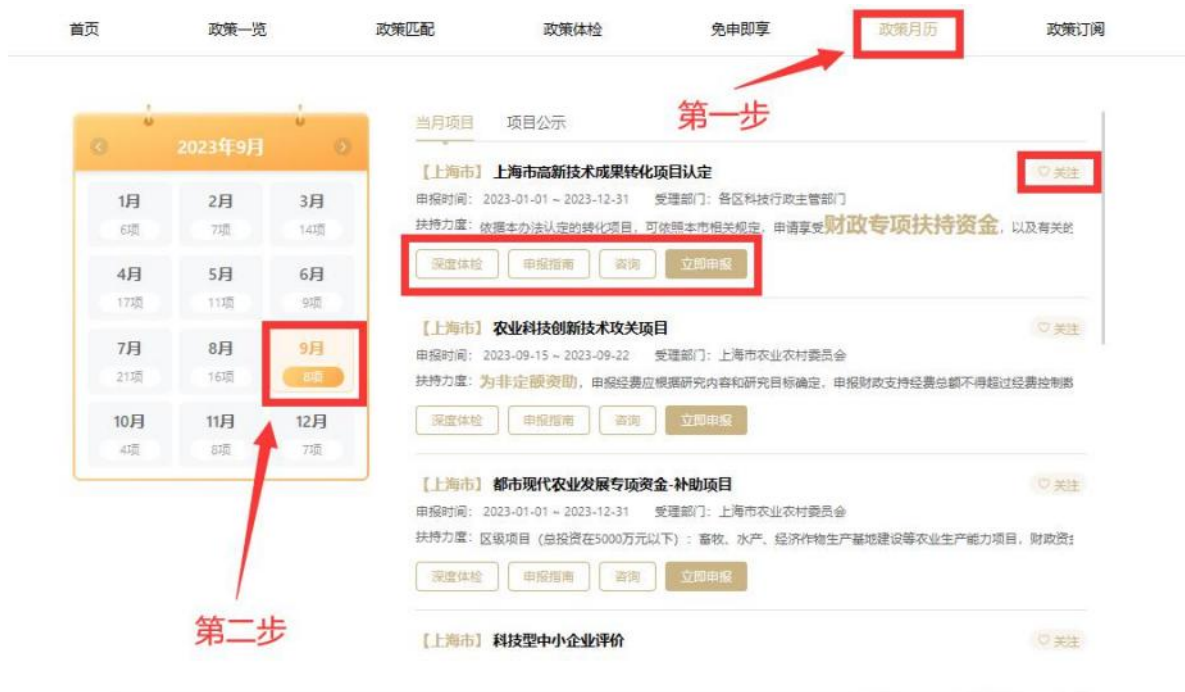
首页 政策一览 政策匹配 政策体检 免申即享 政策月历 政策订阅

第一步

2023年9月

| 1月 6项 | 2月 7项 | 3月 14项 |
|---|---|---|
| 4月 17项 | 5月 11项 | 6月 9项 |
| 7月 21项 | 8月 16项 | 9月 8项 |
| 10月 4项 | 11月 8项 | 12月 7项 |

第二步

当月项目 项目公示

【上海市】 上海市高新技术成果转化项目认定
♡关注
申报时间：2023-01-01 ~ 2023-12-31 受理部门：各区科技行政主管部门
扶持力度：依据本办法认定的转化项目，可依照本市相关规定，申请享受财政专项扶持资金，以及有关的
深度体检 申报指南 咨询 立即申报

【上海市】 农业科技创新技术攻关项目
♡关注
申报时间：2023-09-15 ~ 2023-09-22 受理部门：上海市农业农村委员会
扶持力度：为非定额资助，申报经费应根据研究内容和研究目标确定，申报财政支持经费总额不得超过经费控制
深度体检 申报指南 咨询 立即申报

【上海市】 都市现代农业发展专项资金-补助项目
♡关注
申报时间：2023-01-01 ~ 2023-12-31 受理部门：上海市农业农村委员会
扶持力度：区级项目（总投资在5000万元以下）：畜牧、水产、经济作物生产基地建设等农业生产能力项目，财政资
深度体检 申报指南 咨询 立即申报

【上海市】 科技型中小企业评价
♡关注